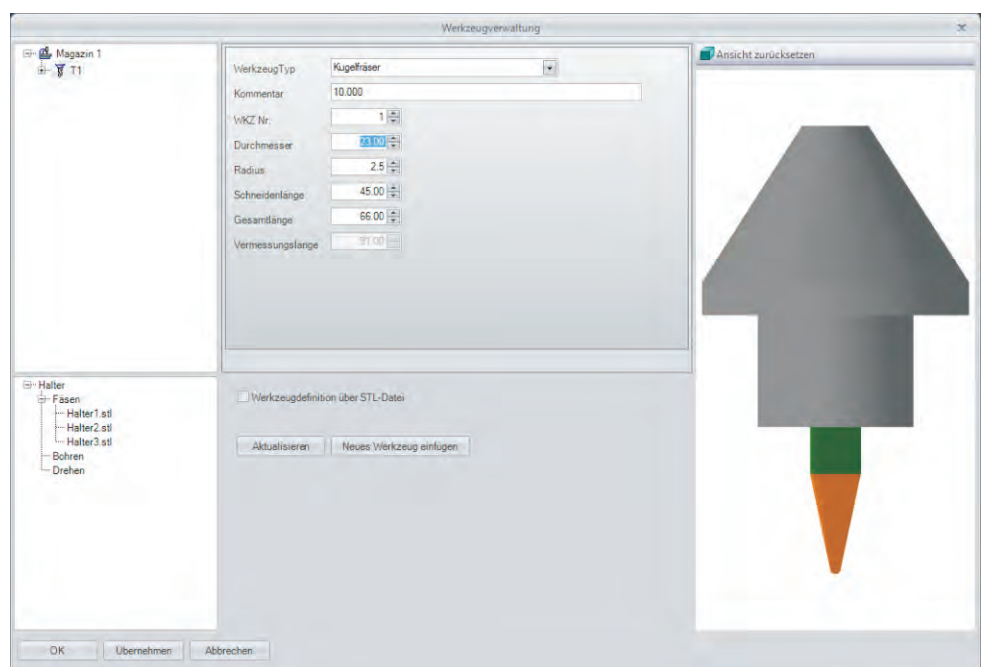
Werkzeugverwaltung

Magazin 1
T1

WerkzeugTyp
Kugelfräser
Kommentar
10.000
WKZ Nr.
1
Durchmesser
23.00
Radius
2.5
Schneidenlänge
45.00
Gesamtlänge
66.00
Vermessungslänge
91.00

Ansicht zurücksetzen

Halter
Fasen
Halter1.stl
Halter2.stl
Halter3.stl
Bohren
Drehen

Werkzeugdefinition über STL-Datei

Aktualisieren
Neues Werkzeug einfügen

OK
Übernehmen
Abbrechen